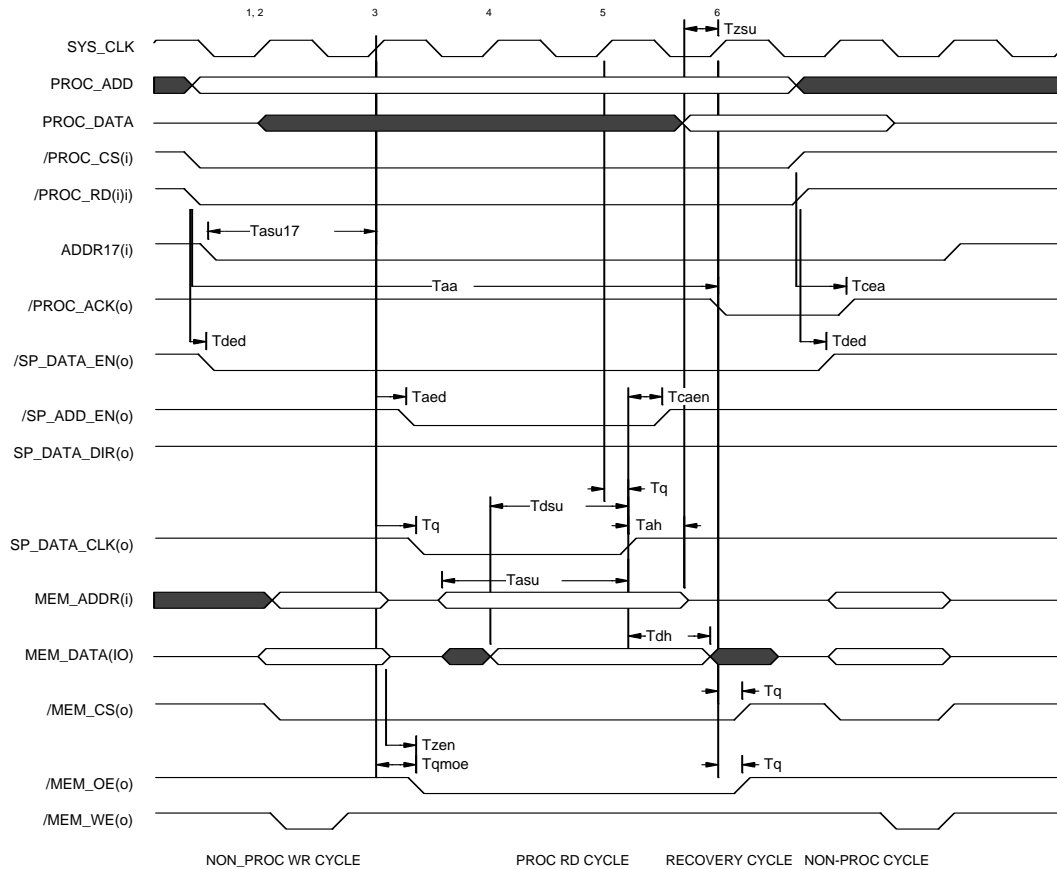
1, 2
3
4
5
6
Tzsu
SYS_CLK
PROC_ADD
PROC_DATA
/PROC_CS(i)
/PROC_RD(i)i)
Tasu17
ADDR17(i)
Taa
Tcea
/PROC_ACK(o)
Tded
Tded
/SP_DATA_EN(o)
Taed
Tcaen
/SP_ADD_EN(o)
SP_DATA_DIR(o)
Tq
Tdsu
Tq
Tah
SP_DATA_CLK(o)
Tasu
MEM_ADDR(i)
Tdh
MEM_DATA(IO)
Tq
/MEM_CS(o)
Tzen
Tqmoe
Tq
/MEM_OE(o)
/MEM_WE(o)
NON_PROC WR CYCLE
PROC RD CYCLE
RECOVERY CYCLE
NON-PROC CYCLE